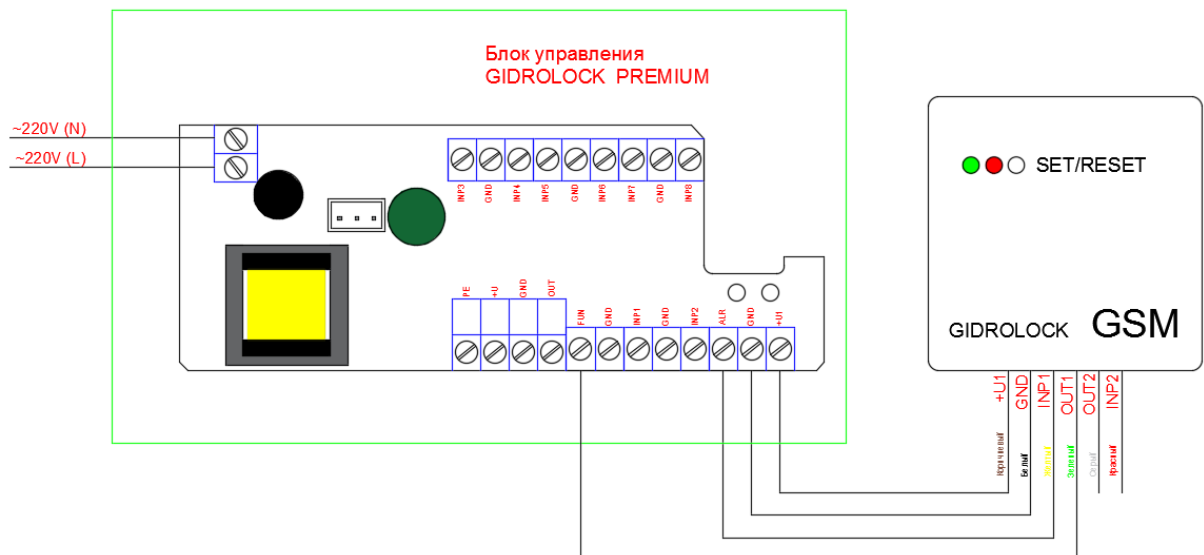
Блок управления
GIDROLOCK PREMIUM

~220V (N)
~220V (L)

INP3 GND INP4 INP5 GND INP6 INP7 GND INP8

PE +U GND OUT

FUN GND INP1 GND INP2 ALR GND +U1

SET/RESET

GIDROLOCK GSM

+U1 GND INP1 OUT1 OUT2 INP2

Коричневый Белый Желтый Зеленый Серый Красный